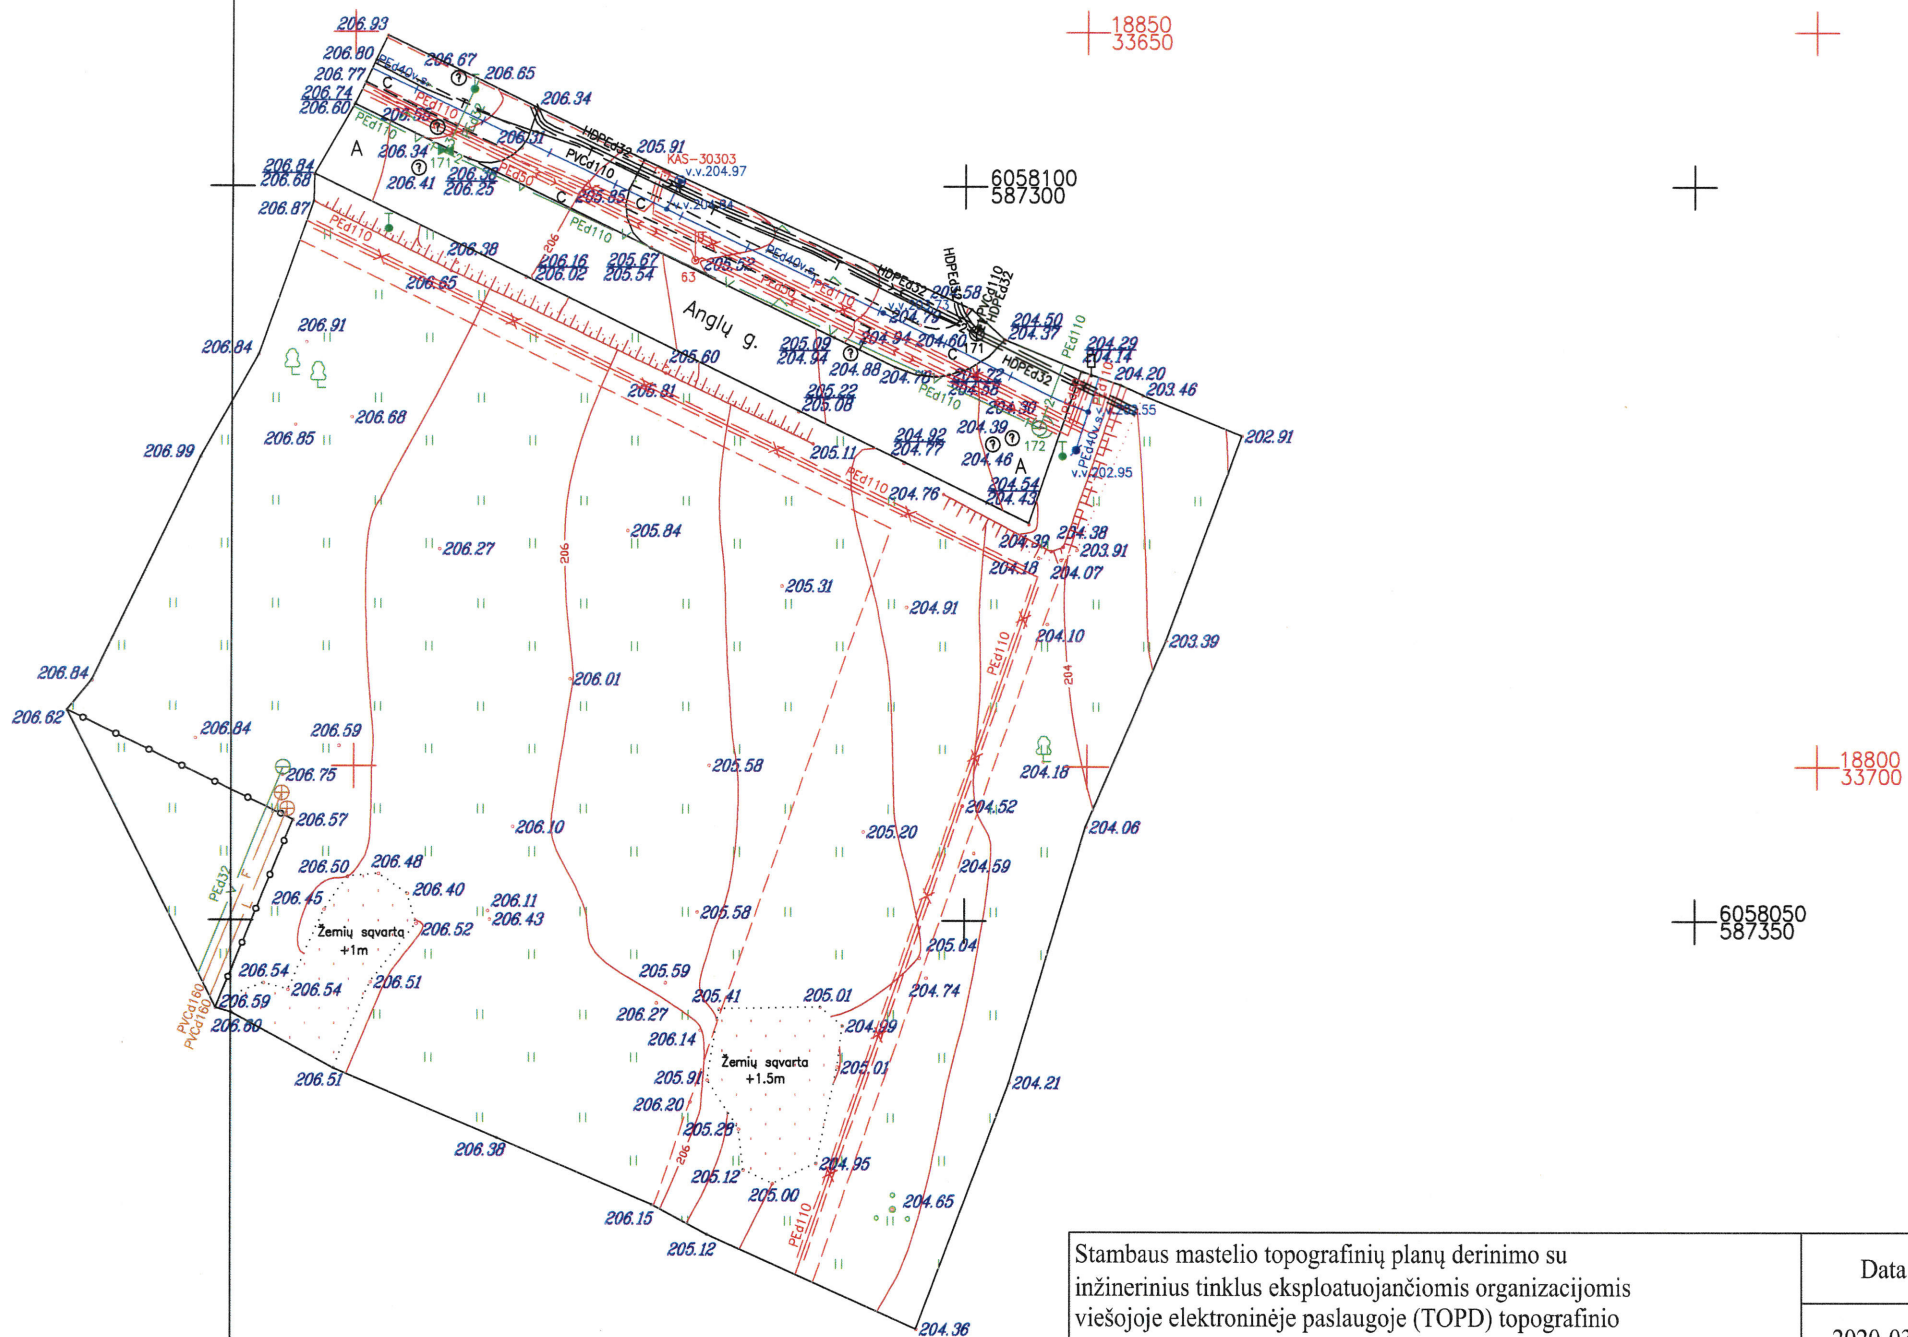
206.93
206.80
206.77
206.74
206.60
206.67
206.65
206.34
PEd40v.s.
PEd110
PEd110
206.58
206.31
A
206.34
171
206.41
206.38
206.25
HDPEd32
PVCd110
205.91
KAS-30303
v.v.204.97
206.84
206.88
206.87
PEd50
205.85
C
C
PEd110
PEd110
206.38
206
206.16
206.02
205.67
205.54
63
205.52
PEd40v.s.
PEd110
HDPEd32
HDPEd32
PVCd110
HDPEd32
204.58
204.79
206.65
Anglų g.
206.91
206.84
205.60
205.09
204.94
204.88
204.94
204.60
171
204.50
204.37
PEd110
204.29
204.14
204.20
203.46
HDPEd32
204.70
PEd110
205.22
205.08
206.81
206.68
204.30
203.55
206.85
204.92
204.77
204.39
172
206.99
205.11
204.46
A
v.v.202.95
202.91
PEd110
204.76
204.54
204.43
205.84
206.27
206
204.32
204.18
204.38
203.91
204.07
205.31
204.91
204.10
203.39
PEd110
204
206.01
206.84
206.62
206.84
206.59
206.75
205.58
204.18
206.57
204.52
206.10
205.20
204.06
206.50
206.48
204.59
206.40
206.45
206.11
206.43
Žemių sąvarta
+1m
206.52
205.58
205.04
PEd32
206.54
206.54
206.51
205.59
204.74
206.59
206.60
PVCd160
PVCd160
206.27
205.41
205.01
204.99
206.14
Žemių sąvarta
+1.5m
205.01
206.51
205.91
204.21
206.20
205.28
206.38
206
204.95
205.12
205.00
204.65
206.15
205.12
PEd110
204.36
18850
33650
6058100
587300
18800
33700
6058050
587350
Stambaus mastelio topografinių planų derinimo su inžinerinius tinklus eksploatuojančiomis organizacijomis viešojoje elektroninėje paslaugoje (TOPD) topografinio
Data
2020-0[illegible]